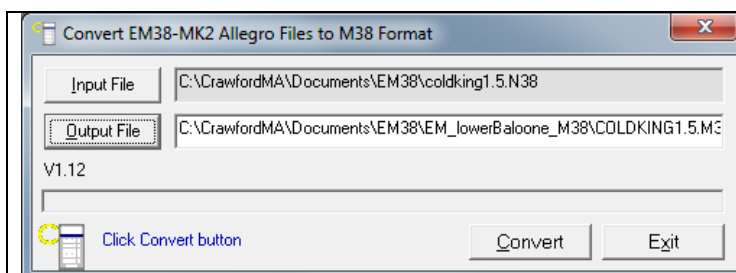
Convert EM38-MK2 Allegro Files to M38 Format

Input File
C:\CrawfordMA\Documents\EM38\coldking1.5.N38

Output File
C:\CrawfordMA\Documents\EM38\EM_lowerBaloone_M38\COLDKING1.5.M3

V1.12

Click Convert button

Convert

Exit